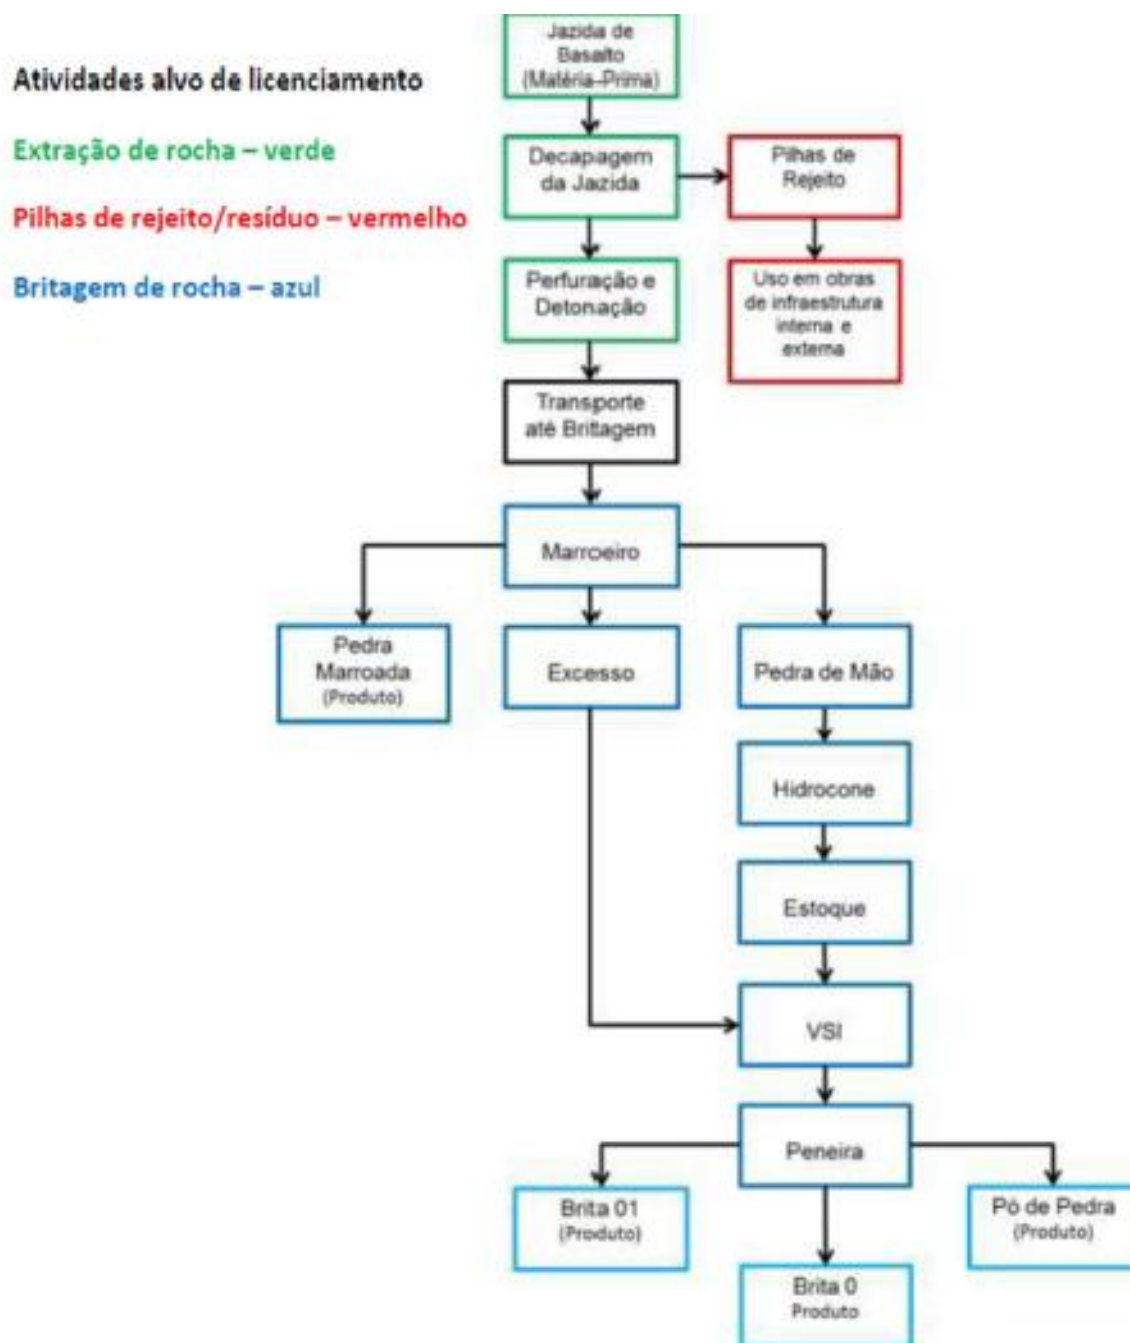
Atividades alvo de licenciamento

Extração de rocha – verde

Pilhas de rejeito/resíduo – vermelho

Britagem de rocha – azul

Jazida de Basalto (Matéria-Prima)

Decapagem da Jazida

Pilhas de Rejeito

Perfuração e Detonação

Uso em obras de infraestrutura interna e externa

Transporte até Britagem

Marroeiro

Pedra Marroada (Produto)

Excesso

Pedra de Mão

Hidrocone

Estoque

VSI

Peneira

Brita 01 (Produto)

Pó de Pedra (Produto)

Brita 0 Produto